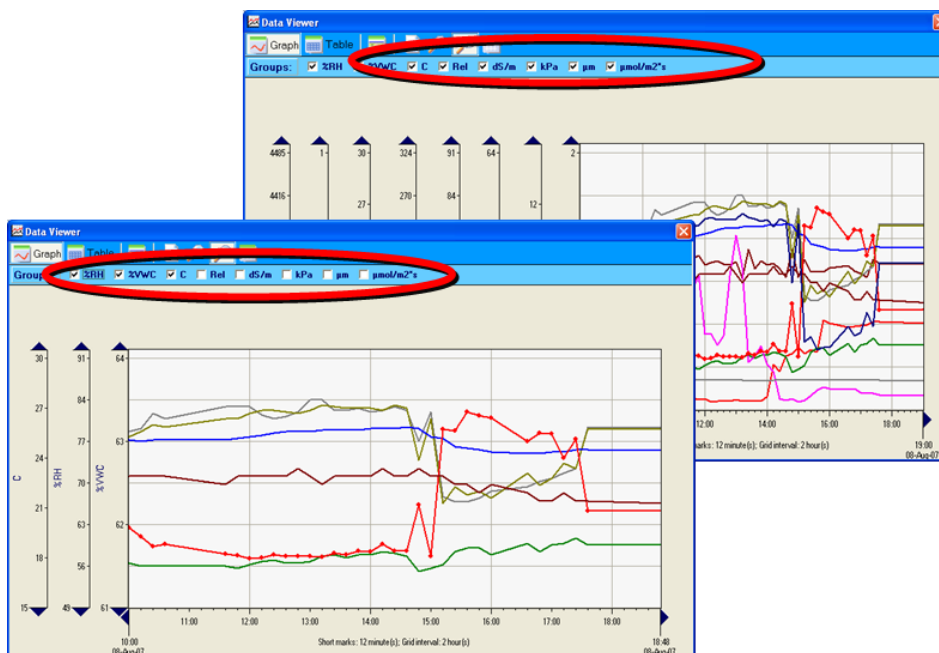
Data Viewer

Graph Table

Groups: %RH %VWC C Rel dS/m kPa µm µmol/m2*s

4405 1 30 324 91 64 2

4416 27 270 84 12

12:00 14:00 16:00 18:00 19:00 08-Aug-07

marks: 12 minute(s); Grid interval: 2 hour(s)

Data Viewer

Graph Table

Groups: %RH %VWC C Rel dS/m kPa µm µmol/m2*s

30 91 64

27 84 63

24 77

C %RH %VWC

21 70

18 63 62

56

15 49 61

10:00 11:00 12:00 13:00 14:00 15:00 16:00 17:00 18:00 18:48

08-Aug-07 08-Aug-07

Short marks: 12 minute(s); Grid interval: 2 hour(s)